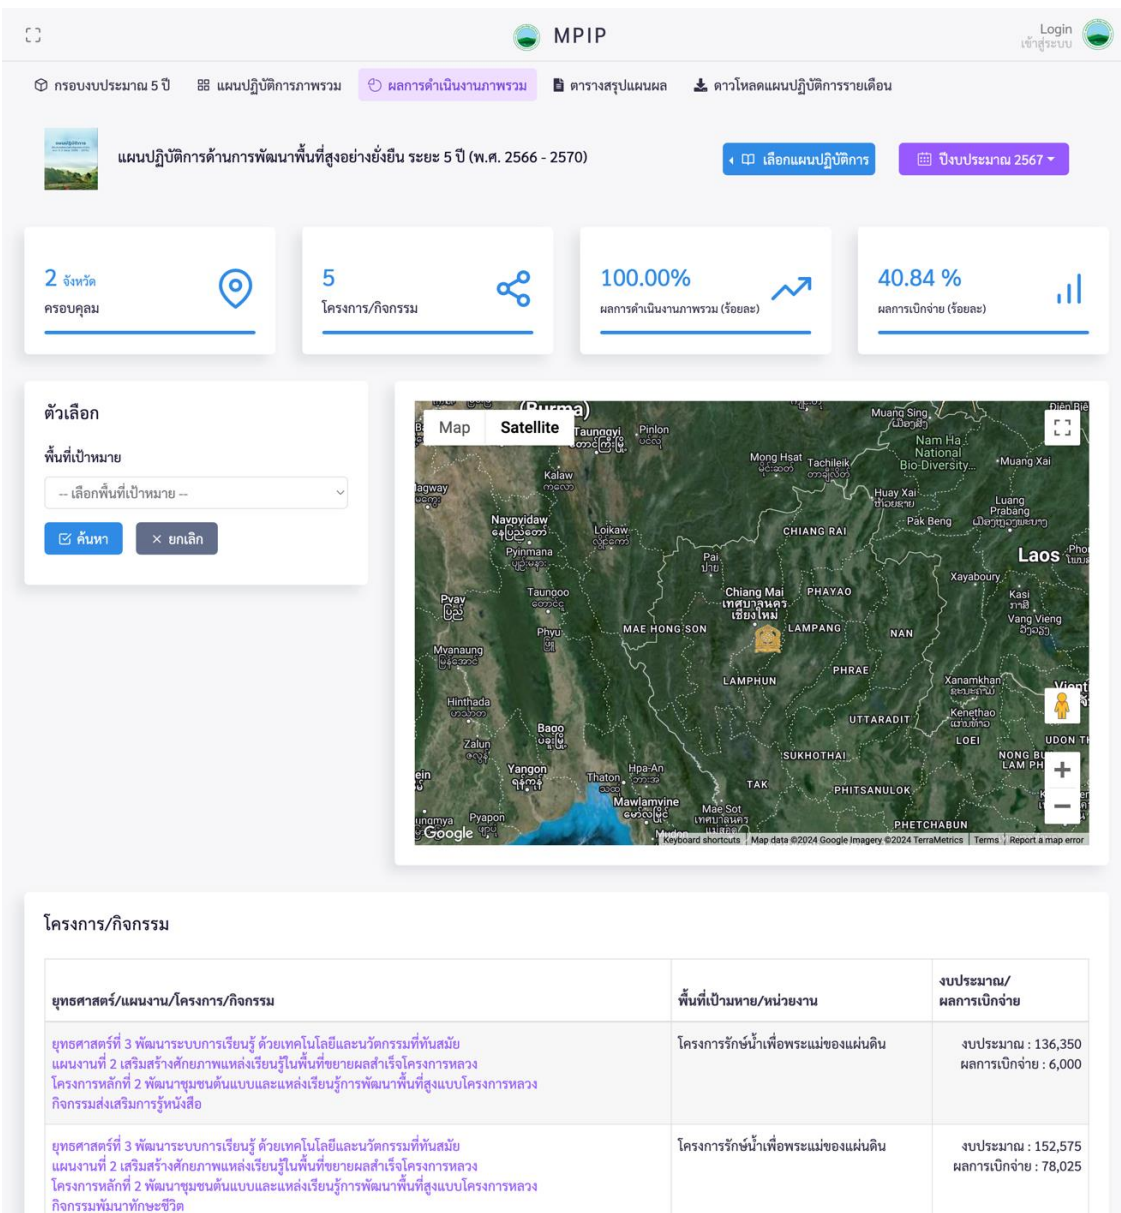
MPIP

Login
เข้าสู่ระบบ

กรอบงบประมาณ 5 ปี   แผนปฏิบัติการภาพรวม   ผลการดำเนินงานภาพรวม   ตารางสรุปแผนผล   ดาวโหลดแผนปฏิบัติการรายเดือน

แผนปฏิบัติการด้านการพัฒนาพื้นที่สูงอย่างยั่งยืน ระยะ 5 ปี (พ.ศ. 2566 - 2570)

เลือกแผนปฏิบัติการ   ปีงบประมาณ 2567

2 จังหวัด
ครอบคลุม

5
โครงการ/กิจกรรม

100.00%
ผลการดำเนินงานภาพรวม (ร้อยละ)

40.84 %
ผลการเบิกจ่าย (ร้อยละ)

ตัวเลือก

พื้นที่เป้าหมาย

-- เลือกพื้นที่เป้าหมาย --

ค้นหา   ยกเลิก

Map   Satellite

(Burma)   Taunggyi   Pinlon   Muang Sing   Nam Ha National Bio-Diversity   Muang Xai   Mong Hsat   Tachileik   Kalaw   Huay Xai   Luang Prabang   Naypyidaw   Loikaw   Pak Beng   CHIANG RAI   Pyinmana   Pai   Laos   Xayaboury   Taungoo   Chiang Mai เทศบาลนคร เชียงใหม่   PHAYAO   Kasi   Pyay   Vang Vieng   Phyu   MAE HONG SON   LAMPANG   NAN   Myanaung   PHRAE   Xanamkhan   LAMPHUN   Hinthada   Kenethao   UTTARADIT   LOEI   Bago   Zalun   SUKHOTHAI   NONG BU LAM PH   UDON TH   Yangon   Hpa-An   Thaton   TAK   PHITSANULOK   Mawlamyine   Mae Sot เทศบาลนคร   Pyapon   PHETCHABUN   Google   Keyboard shortcuts   Map data ©2024 Google Imagery ©2024 TerraMetrics   Terms   Report a map error

โครงการ/กิจกรรม

| ยุทธศาสตร์/แผนงาน/โครงการ/กิจกรรม | พื้นที่เป้าหมาย/หน่วยงาน | งบประมาณ/ ผลการเบิกจ่าย |
|---|---|---|
| ยุทธศาสตร์ที่ 3 พัฒนาระบบการเรียนรู้ ด้วยเทคโนโลยีและนวัตกรรมที่ทันสมัย แผนงานที่ 2 เสริมสร้างศักยภาพแหล่งเรียนรู้ในพื้นที่ขยายผลสำเร็จโครงการหลวง โครงการหลักที่ 2 พัฒนาชุมชนต้นแบบและแหล่งเรียนรู้การพัฒนาพื้นที่สูงแบบโครงการหลวง กิจกรรมส่งเสริมการรู้หนังสือ | โครงการรักษ์น้ำเพื่อพระแม่ของแผ่นดิน | งบประมาณ : 136,350 ผลการเบิกจ่าย : 6,000 |
| ยุทธศาสตร์ที่ 3 พัฒนาระบบการเรียนรู้ ด้วยเทคโนโลยีและนวัตกรรมที่ทันสมัย แผนงานที่ 2 เสริมสร้างศักยภาพแหล่งเรียนรู้ในพื้นที่ขยายผลสำเร็จโครงการหลวง โครงการหลักที่ 2 พัฒนาชุมชนต้นแบบและแหล่งเรียนรู้การพัฒนาพื้นที่สูงแบบโครงการหลวง กิจกรรมพัฒนาทักษะชีวิต | โครงการรักษ์น้ำเพื่อพระแม่ของแผ่นดิน | งบประมาณ : 152,575 ผลการเบิกจ่าย : 78,025 |